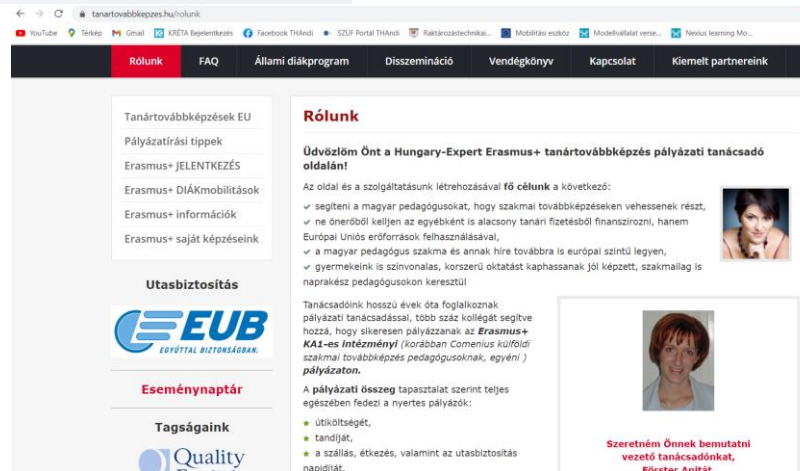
tanartovabbkepzes.hu/rolunk

YouTube Térkép Gmail KRÉTA Bejelentkezés Facebook THAndi SZÜF Portál THAndi Raktározástechnikai... Mobilitási eszköz Modellvállalat verse... Nexius learning Mo...

Rólunk FAQ Állami diákprogram Disszemináció Vendégkönyv Kapcsolat Kiemelt partnereink

Tanártovábbképzések EU
Pályázatírási tippek
Erasmus+ JELENTKEZÉS
Erasmus+ DIÁKmobilitások
Erasmus+ információk
Erasmus+ saját képzéseink

Utasbiztosítás

EUB
EGYÜTTAL BIZTONSÁGBAN.

Eseménynaptár

Tagságaink

Quality

Rólunk

Üdvözlöm Önt a Hungary-Expert Erasmus+ tanártovábbképzés pályázati tanácsadó oldalán!

Az oldal és a szolgáltatásunk létrehozásával fő célunk a következő:

segíteni a magyar pedagógusokat, hogy szakmai továbbképzéseken vehessenek részt,
ne önerőből kelljen az egyébként is alacsony tanári fizetésből finanszírozni, hanem Európai Uniós erőforrások felhasználásával,
a magyar pedagógus szakma és annak híre továbbra is európai szintű legyen,
gyermekeink is színvonalas, korszerű oktatást kaphassanak jól képzett, szakmailag is naprakész pedagógusokon keresztül

Tanácsadóink hosszú évek óta foglalkoznak pályázati tanácsadással, több száz kollégát segítve hozzá, hogy sikeresen pályázzanak az Erasmus+ KA1-es intézményi (korábban Comenius külföldi szakmai továbbképzés pedagógusoknak, egyéni ) pályázaton.

A pályázati összeg tapasztalat szerint teljes egészében fedezi a nyertes pályázók:

útiköltségét,
tandíját,
a szállás, étkezés, valamint az utasbiztosítás napidíját.

Szeretném Önnek bemutatni vezető tanácsadónkat, Förster Anitát